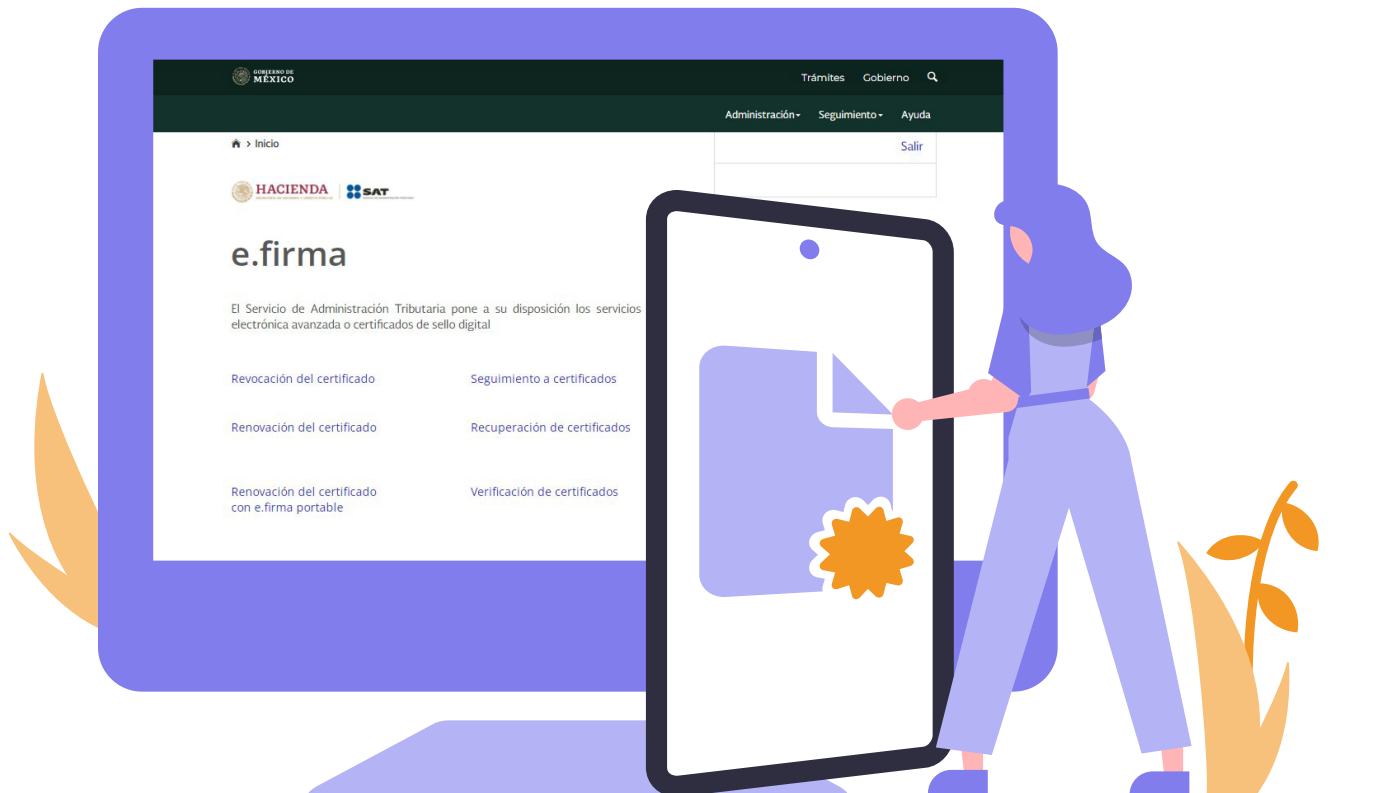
GOBIERNO DE MÉXICO

Trámites Gobierno

Administración Seguimiento Ayuda

Inicio

Salir

HACIENDA SAT

e.firma

El Servicio de Administración Tributaria pone a su disposición los servicios electrónica avanzada o certificados de sello digital

Revocación del certificado

Seguimiento a certificados

Renovación del certificado

Recuperación de certificados

Renovación del certificado con e.firma portable

Verificación de certificados